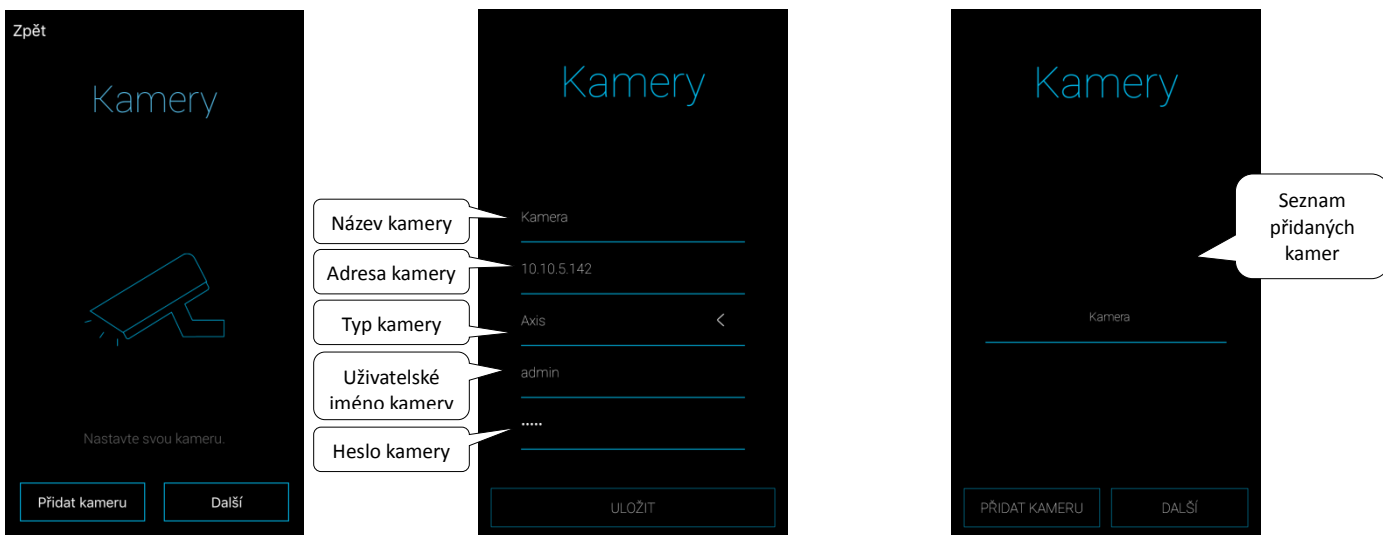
Zpět

Kamery

Nastavte svou kameru.

Přidat kameru

Další

Kamery

Název kamery

Kamera

Adresa kamery

10.10.5.142

Typ kamery

Axis

Uživatelské iméno kamerv

admin

Heslo kamery

•••••

ULOŽIT

Kamery

Seznam přidaných kamer

Kamera

PŘIDAT KAMERU

DALŠÍ